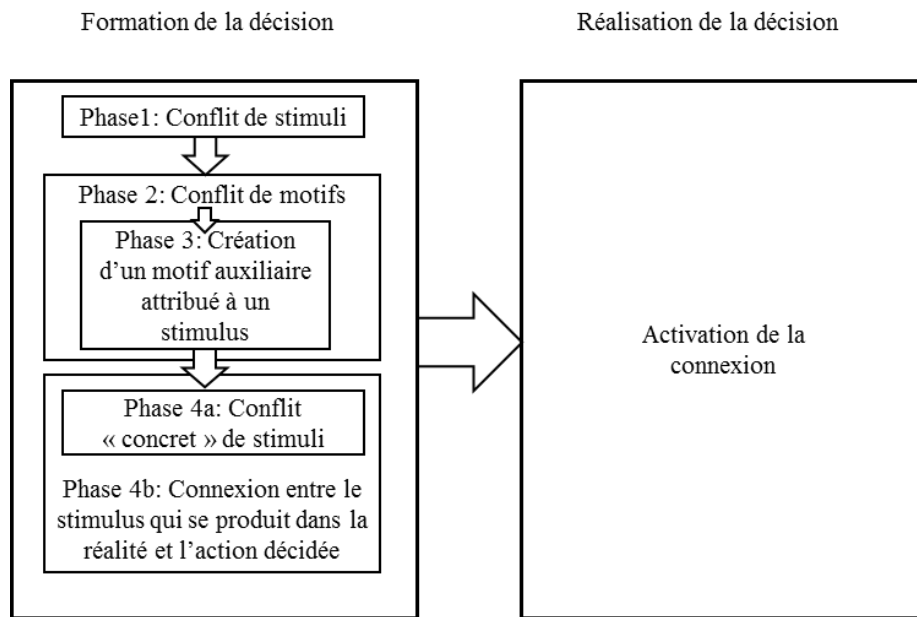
Formation de la décision

Réalisation de la décision

Phase1: Conflit de stimuli

Phase 2: Conflit de motifs

Phase 3: Création d'un motif auxiliaire attribué à un stimulus

Phase 4a: Conflit « concret » de stimuli

Phase 4b: Connexion entre le stimulus qui se produit dans la réalité et l'action décidée

Activation de la connexion